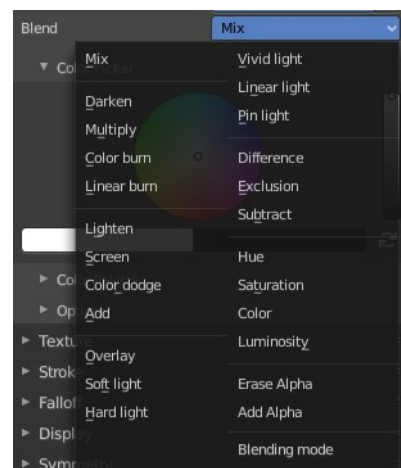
Blend

Mix

Mix
Darken
Multiply
Color burn
Linear burn
Lighten
Screen
Color dodge
Add
Overlay
Soft light
Hard light

Vivid light
Linear light
Pin light
Difference
Exclusion
Subtract
Hue
Saturation
Color
Luminosity
Erase Alpha
Add Alpha
Blending mode

Col
Col
Op
Textu
Strok
Fallof
Displ
Symm